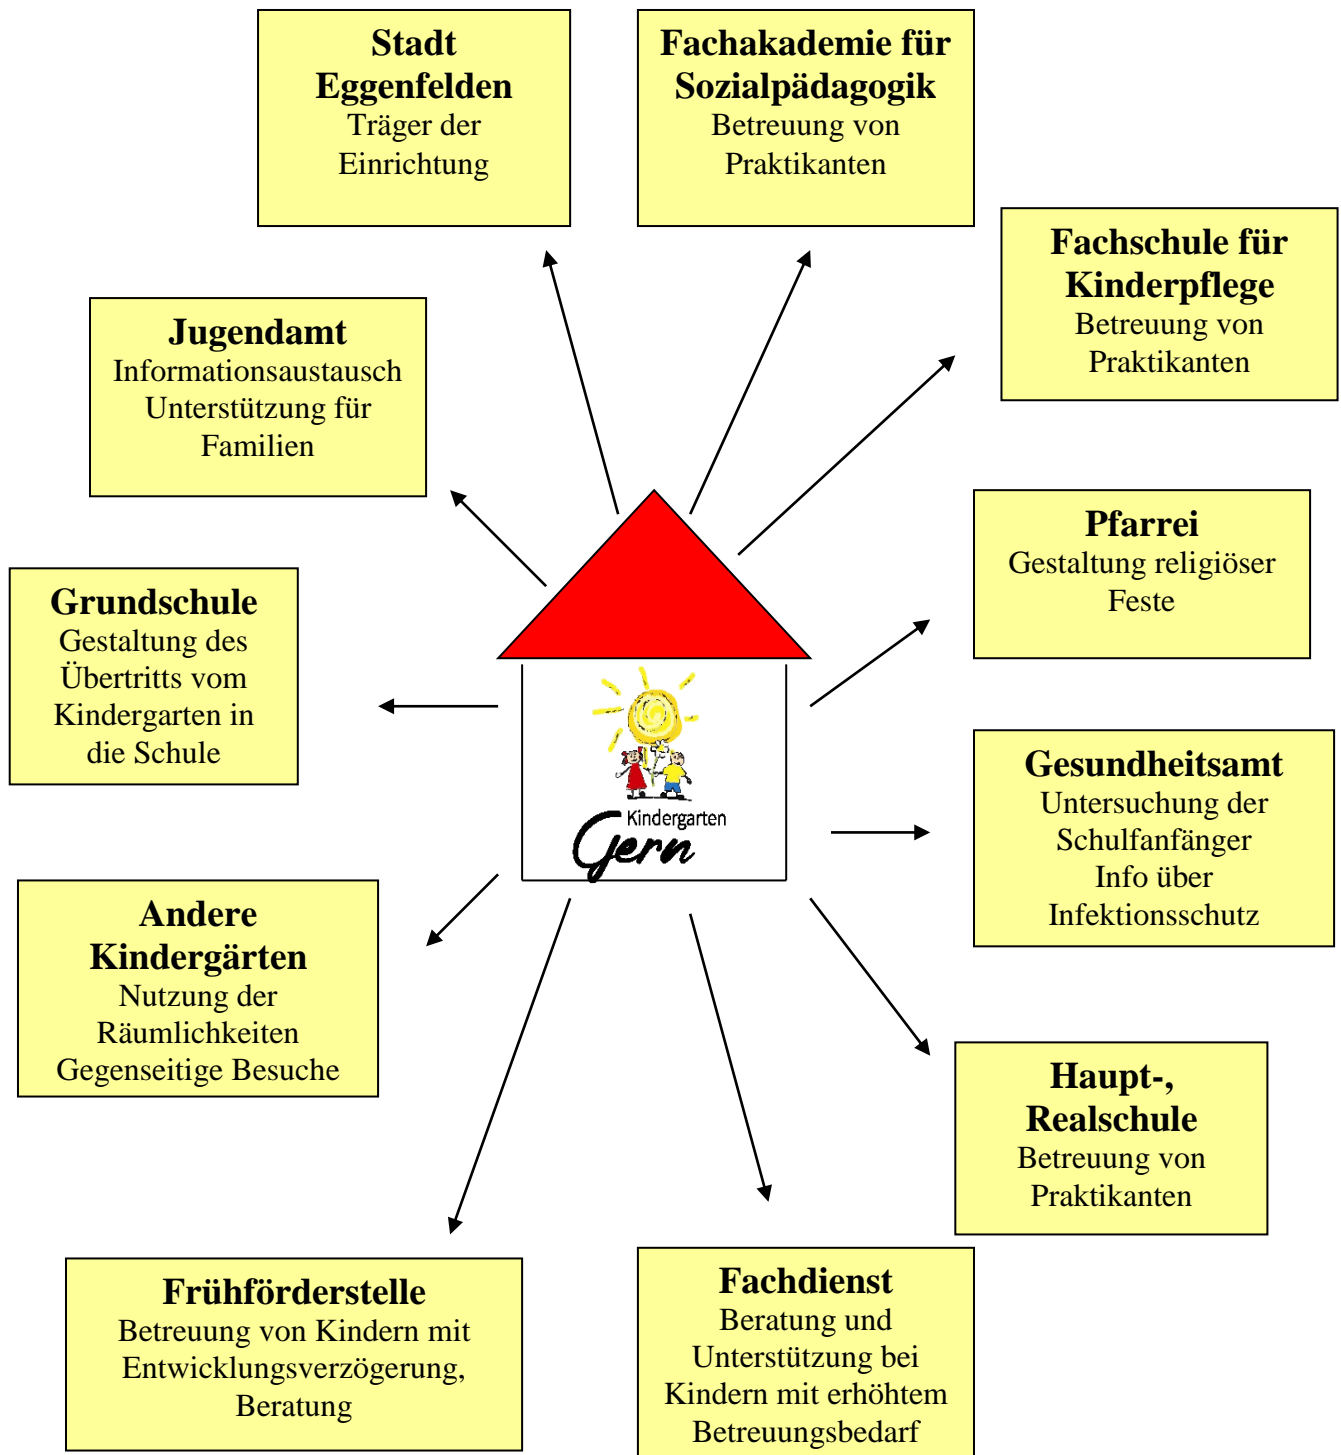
Stadt Eggenfelden
Träger der Einrichtung

Fachakademie für Sozialpädagogik
Betreuung von Praktikanten

Fachschule für Kinderpflege
Betreuung von Praktikanten

Jugendamt
Informationsaustausch
Unterstützung für Familien

Pfarrei
Gestaltung religiöser Feste

Grundschule
Gestaltung des Übertritts vom Kindergarten in die Schule

Kindergarten
Gern

Gesundheitsamt
Untersuchung der Schulfanfänger
Info über Infektionsschutz

Andere Kindergärten
Nutzung der Räumlichkeiten
Gegenseitige Besuche

Haupt-, Realschule
Betreuung von Praktikanten

Frühförderstelle
Betreuung von Kindern mit Entwicklungsverzögerung, Beratung

Fachdienst
Beratung und Unterstützung bei Kindern mit erhöhtem Betreuungsbedarf